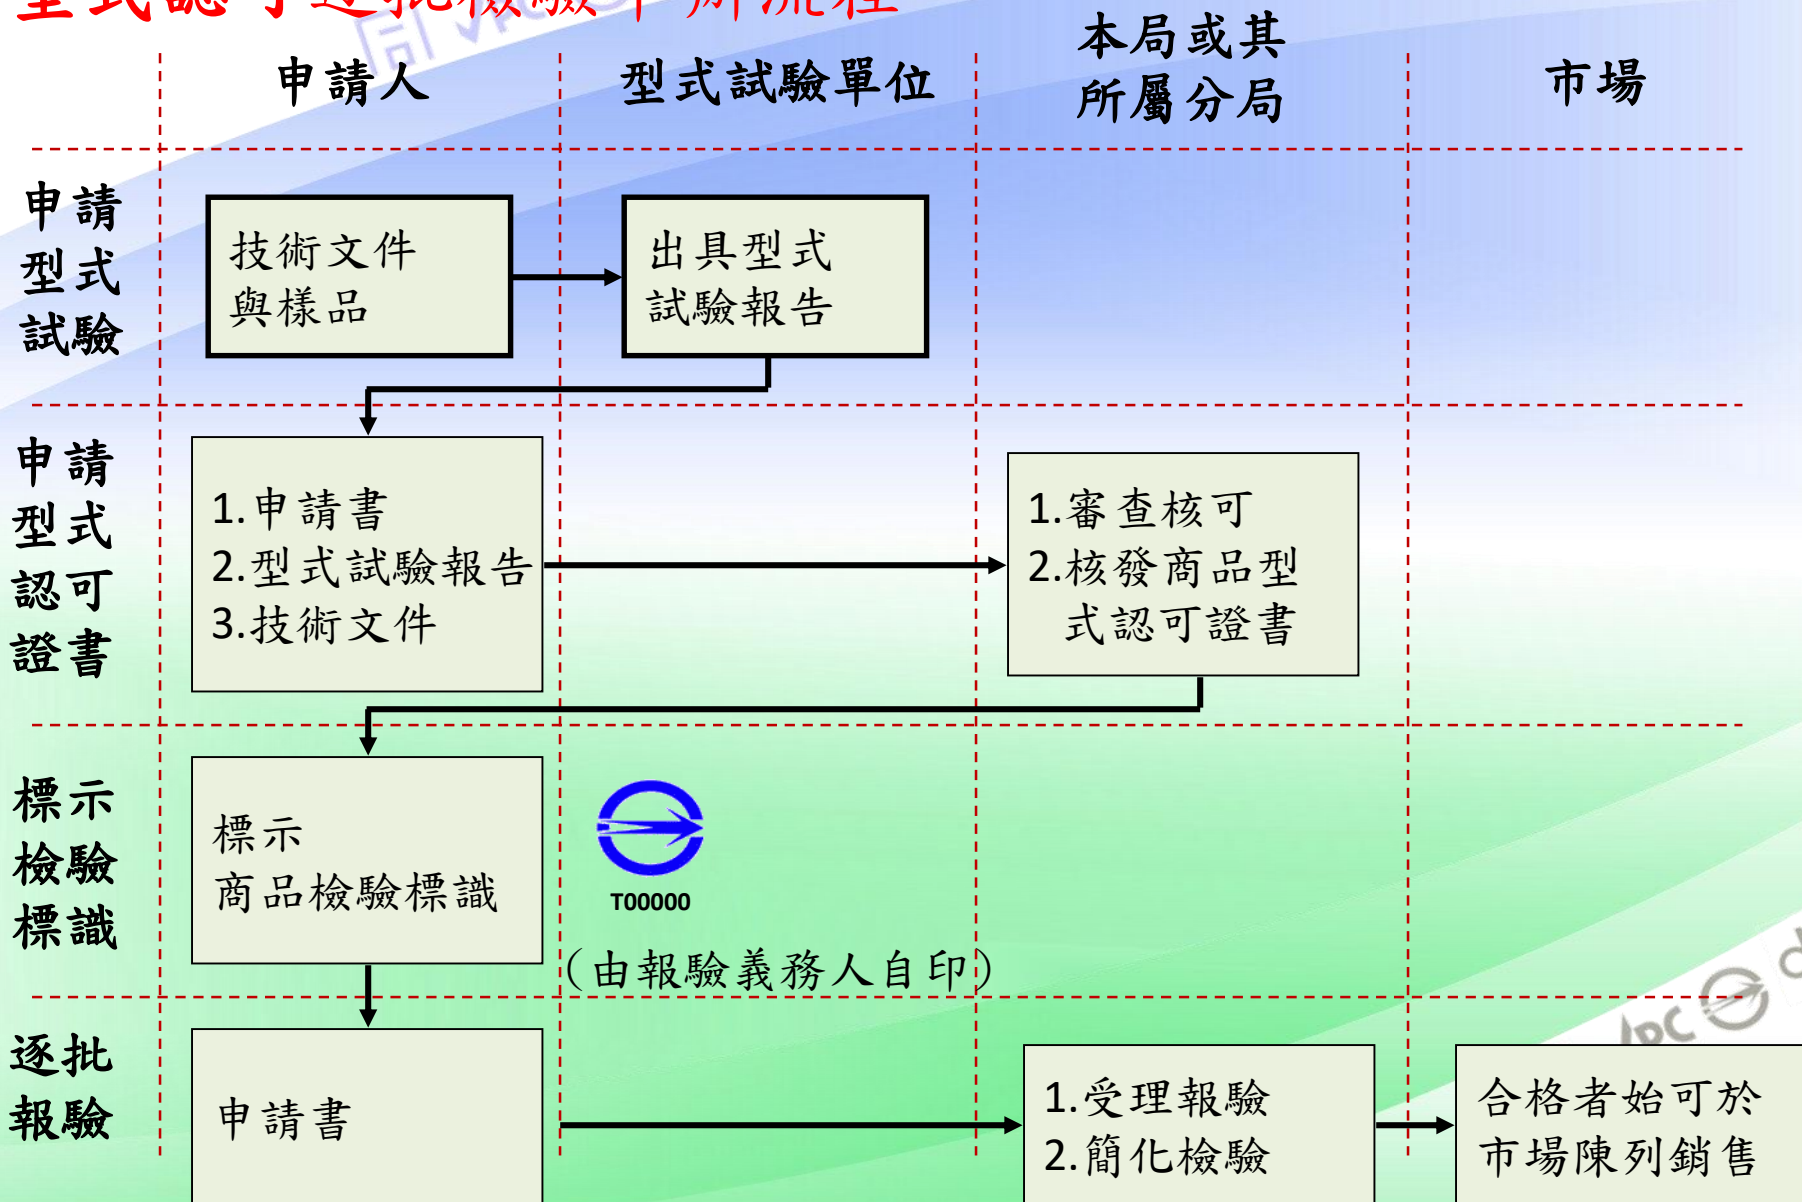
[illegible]

申請人

型式試驗單位

本局或其所屬分局

市場

申請型式試驗

技術文件與樣品

出具型式試驗報告

申請型式認可證書

1.申請書
2.型式試驗報告
3.技術文件

1.審查核可
2.核發商品型式認可證書

標示檢驗標識

標示商品檢驗標識

T00000

(由報驗義務人自印)

逐批報驗

申請書

1.受理報驗
2.簡化檢驗

合格者始可於市場陳列銷售